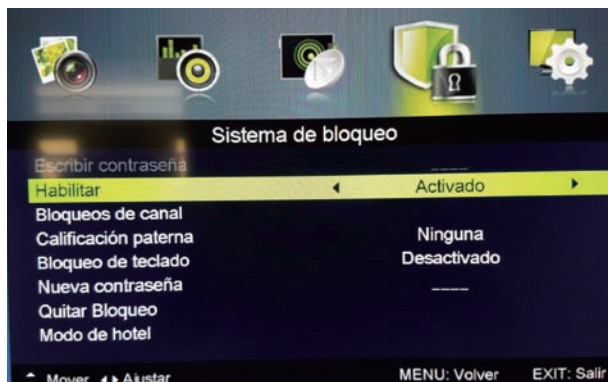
Sistema de bloqueo

Escribir contraseña
Habilitar ◄ Activado ►
Bloqueos de canal
Calificación paterna Ninguna
Bloqueo de teclado Desactivado
Nueva contraseña ----
Quitar Bloqueo
Modo de hotel

Mover ◄► Ajustar MENU: Volver EXIT: Salir